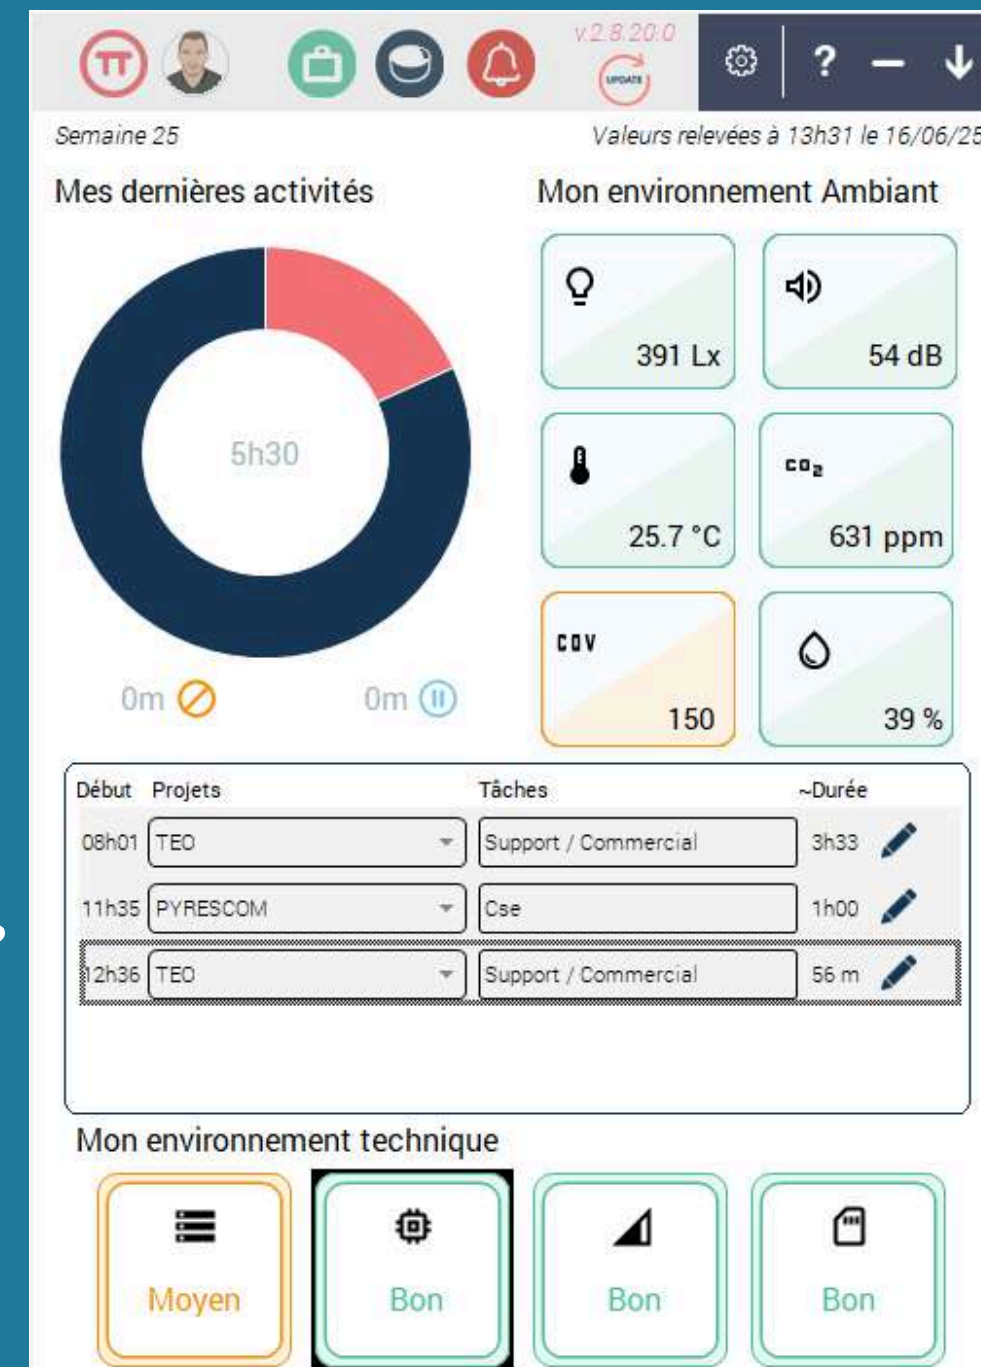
v.2.8.20.0
UPDATE
?

Semaine 25

Valeurs relevées à 13h31 le 16/06/25

Mes dernières activités

5h30

0m

0m

Mon environnement Ambiant

391 Lx

54 dB

25.7 °C

$CO_2$

631 ppm

COV

150

39 %

| Début | Projets | Tâches | ~Durée |
|---|---|---|---|
| 08h01 | TEO | Support / Commercial | 3h33 |
| 11h35 | PYRESCOM | Cse | 1h00 |
| 12h36 | TEO | Support / Commercial | 56 m |

Mon environnement technique

Moyen

Bon

Bon

Bon